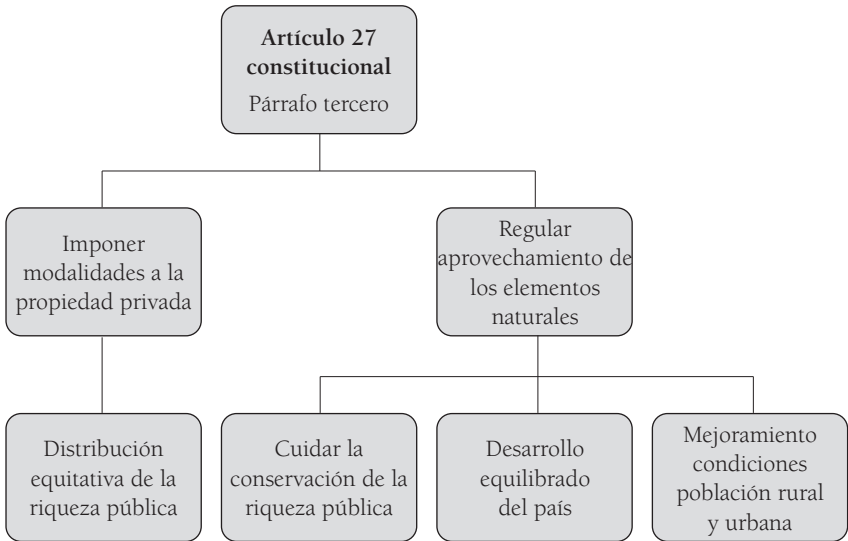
Artículo 27 constitucional
Párrafo tercero

Imponer modalidades a la propiedad privada

Regular aprovechamiento de los elementos naturales

Distribución equitativa de la riqueza pública

Cuidar la conservación de la riqueza pública

Desarrollo equilibrado del país

Mejoramiento condiciones población rural y urbana